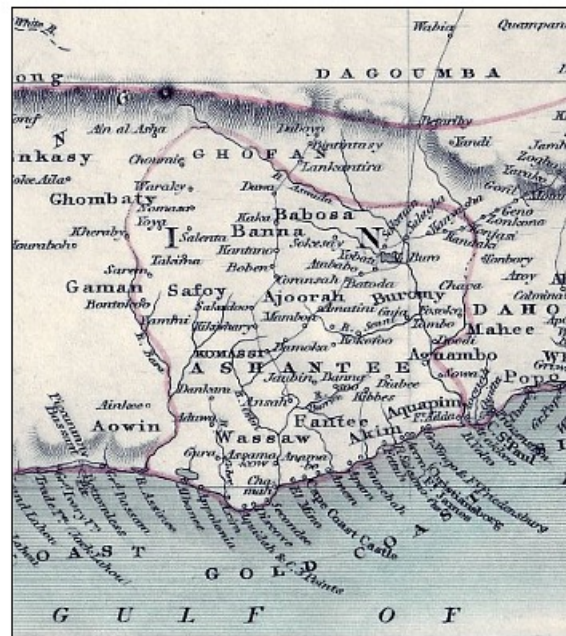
White R.
Wabia
Quampana
ong
DAGOUMBA
Ain al Asha
N
nkasy
Chounie
GHOFAN
Dabaya
Kpintasy
Yandi
Jamb
Lankantira
Zogho
okeAila
Ghombaty
Waraky
Dawa
Yaraka
Gori
Nomasa
Babosa
Yoya
Kaka
I
Salema
Banna
Geno
Kherabi
Kantano
Sokesey
N
Kauraboh
Takima
Boben
Yoban
Buro
Kanaka
Saren
Coransah
Tonbory
Gaman
Safoy
Atababo
Batoda
Chaca
Aroy
Bontokoo
Ajoorah
Burony
Salagaso
DAHO
Yamfai
Mampon
Amatini
Gaja
Fesekos
Mahee
Nikansury
Tombo
Bosso
Doodi
KOMASSI
Danoka
ASHANTEE
Aguambo
Dankara
Jaubin
Barua
Diabee
Popo
Ankasa
Kibbes
Aowin
Adowa
Ansah
Fantee
Aquapim
Assin
Wassaw
Akim
Gura
Assama
Anama
Accra
C. Palmas
Cha
ma
Cape Coast Castle
OAST
GOLD
COAST
GULF
OF